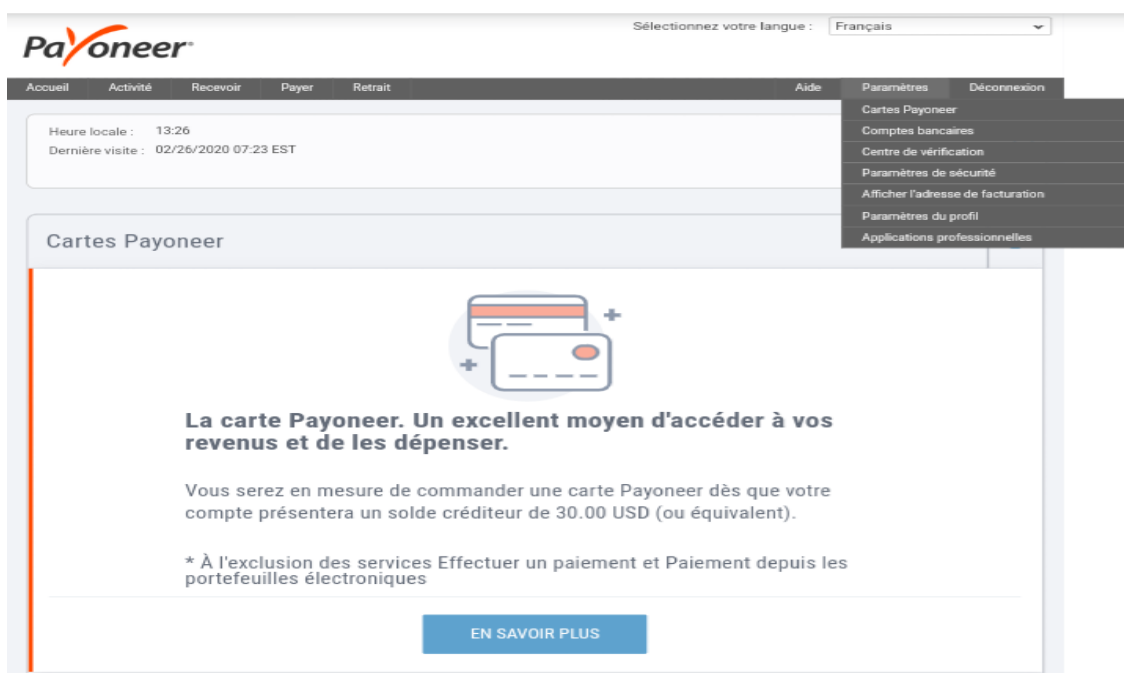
Payoneer

Sélectionnez votre langue : Français

Accueil Activité Recevoir Payer Retrait Aide Paramètres Déconnexion

Cartes Payoneer
Comptes bancaires
Centre de vérification
Paramètres de sécurité
Afficher l'adresse de facturation
Paramètres du profil
Applications professionnelles

Heure locale : 13:26
Dernière visite : 02/26/2020 07:23 EST

Cartes Payoneer

La carte Payoneer. Un excellent moyen d'accéder à vos revenus et de les dépenser.

Vous serez en mesure de commander une carte Payoneer dès que votre compte présentera un solde créditeur de 30.00 USD (ou équivalent).

* À l'exclusion des services Effectuer un paiement et Paiement depuis les portefeuilles électroniques

EN SAVOIR PLUS